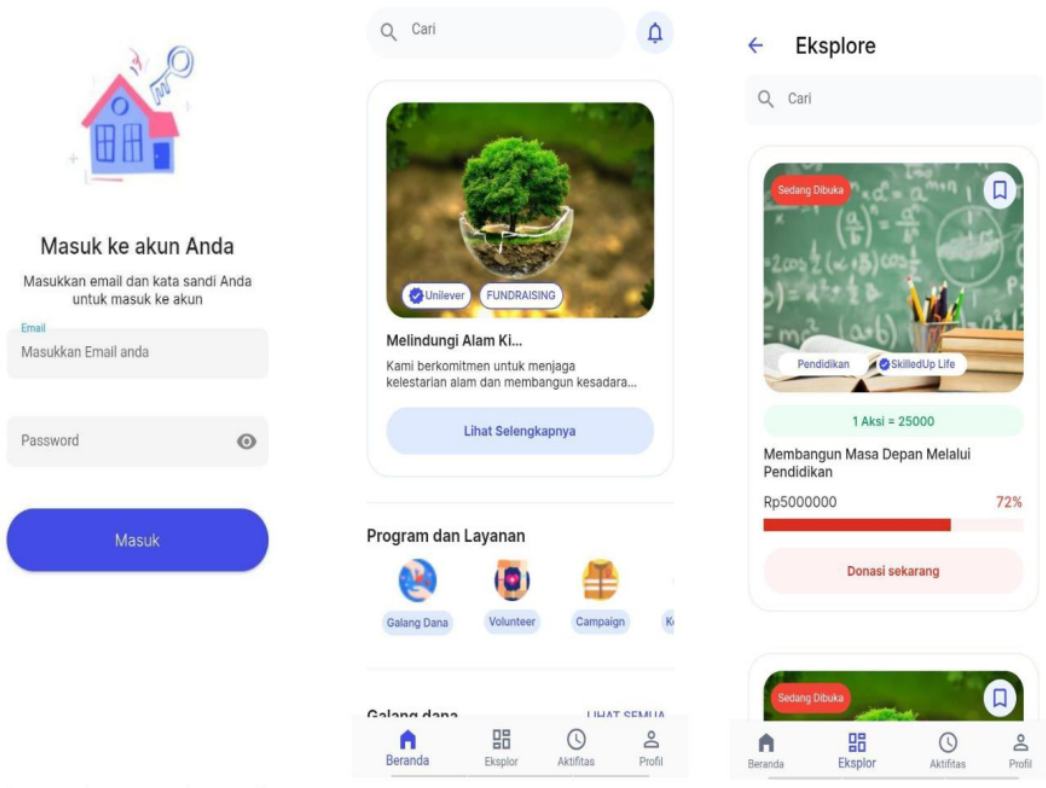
Masuk ke akun Anda

Masukkan email dan kata sandi Anda untuk masuk ke akun

Email
Masukkan Email anda

Password

Masuk

Cari

Unilever FUNDRAISING

Melindungi Alam Ki...

Kami berkomitmen untuk menjaga kelestarian alam dan membangun kesadara...

Lihat Selengkapnya

Program dan Layanan

Galang Dana
Volunteer
Campaign
K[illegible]

Galang dana
LIHAT SEMUA

Beranda
Eksplor
Aktifitas
Profil

Eksplore

Cari

Sedang Dibuka

Pendidikan
SkilledUp Life

1 Aksi = 25000

Membangun Masa Depan Melalui Pendidikan

Rp5000000
72%

Donasi sekarang

Sedang Dibuka

Beranda
Eksplor
Aktifitas
Profil